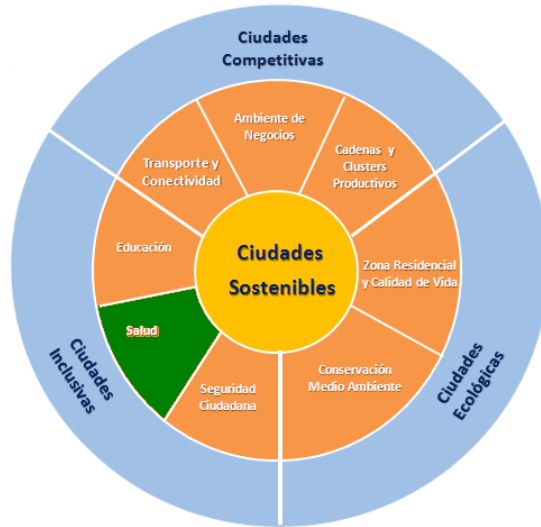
Ciudades Competitivas

Ambiente de Negocios

Transporte y Conectividad

Cadenas y Clusters Productivos

Educación

Ciudades Sostenibles

Zona Residencial y Calidad de Vida

Salud

Seguridad Ciudadana

Conservación Medio Ambiente

Ciudades Inclusivas

Ciudades Ecológicas